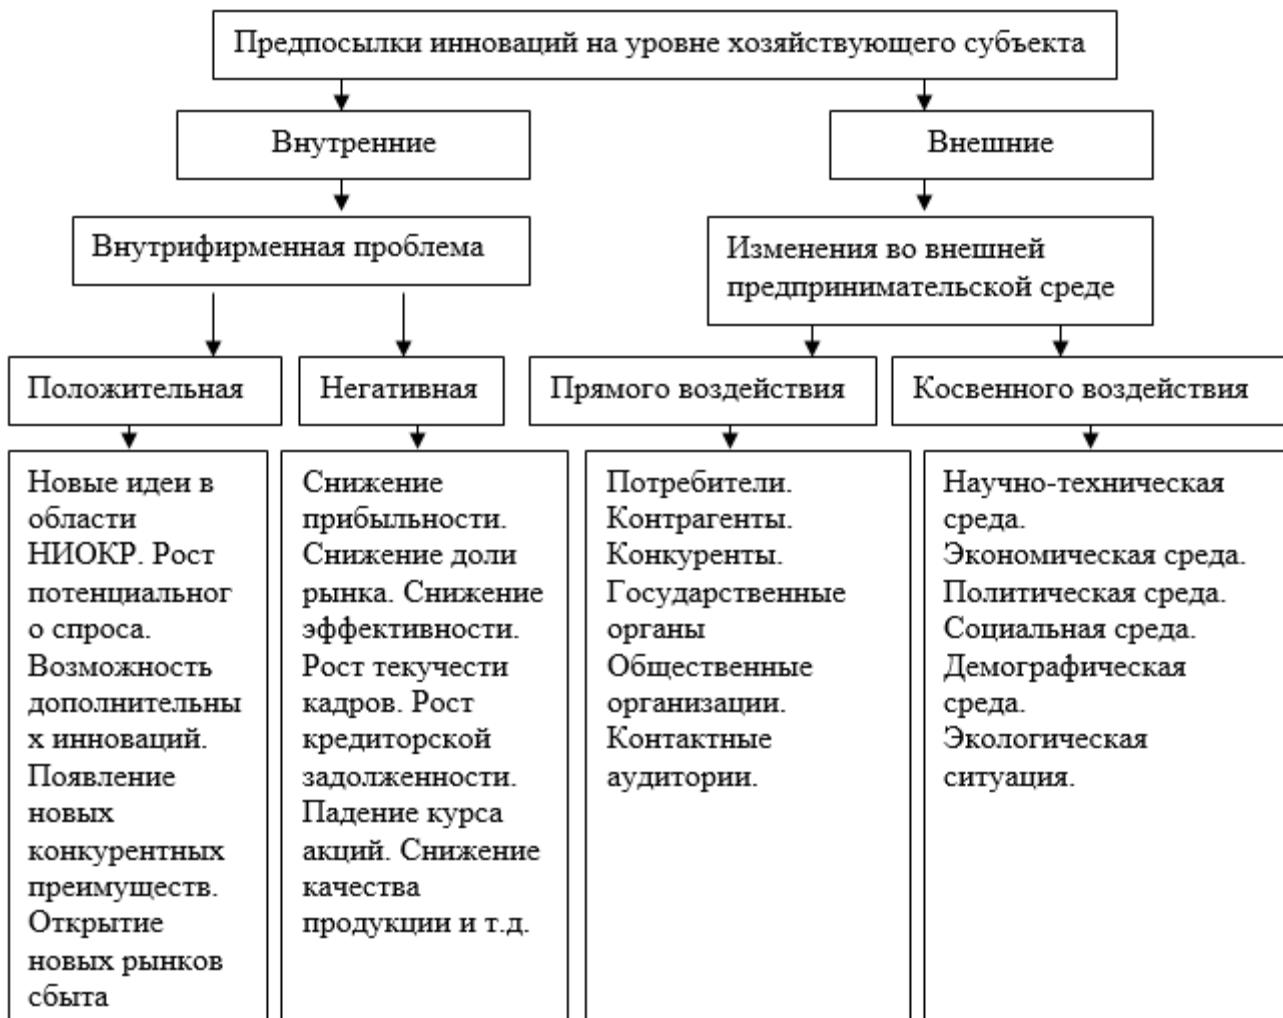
Предпосылки инноваций на уровне хозяйствующего субъекта

Внутренние

Внешние

Внутрифирменная проблема

Изменения во внешней предпринимательской среде

Положительная

Негативная

Прямого воздействия

Косвенного воздействия

Новые идеи в области НИОКР. Рост потенциального спроса. Возможность дополнительных инноваций. Появление новых конкурентных преимуществ. Открытие новых рынков сбыта

Снижение прибыльности. Снижение доли рынка. Снижение эффективности. Рост текучести кадров. Рост кредиторской задолженности. Падение курса акций. Снижение качества продукции и т.д.

Потребители. Контрагенты. Конкуренты. Государственные органы Общественные организации. Контактные аудитории.

Научно-техническая среда. Экономическая среда. Политическая среда. Социальная среда. Демографическая среда. Экологическая ситуация.